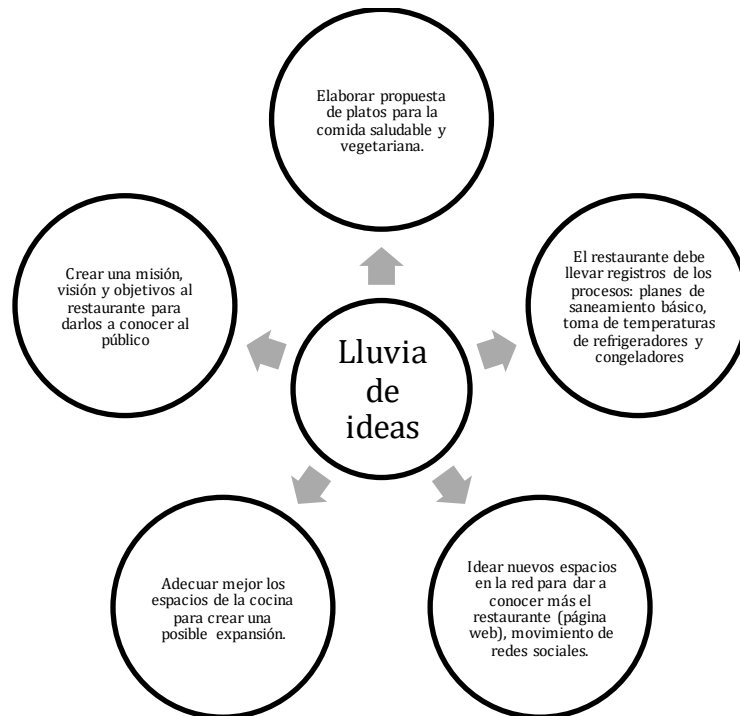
Lluvia de ideas

Elaborar propuesta de platos para la comida saludable y vegetariana.

El restaurante debe llevar registros de los procesos: planes de saneamiento básico, toma de temperaturas de refrigeradores y congeladores

Idear nuevos espacios en la red para dar a conocer más el restaurante (página web), movimiento de redes sociales.

Adecuar mejor los espacios de la cocina para crear una posible expansión.

Crear una misión, visión y objetivos al restaurante para darlos a conocer al público